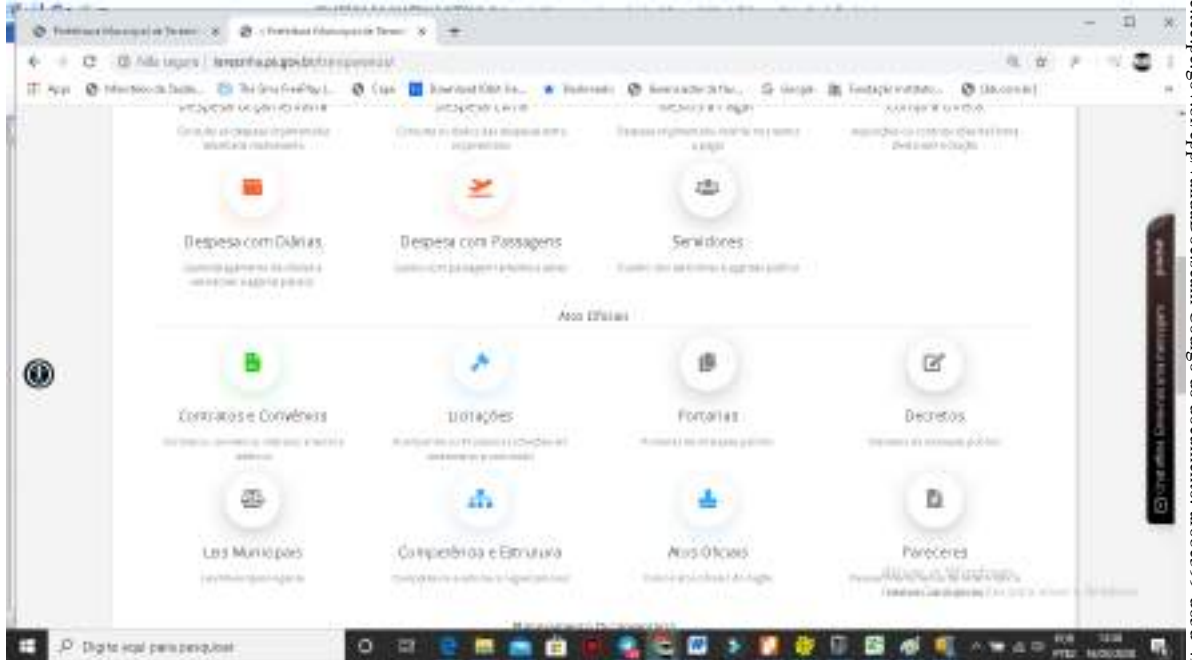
Prefeitura Municipal de Teresin ×
Prefeitura Municipal de Teresi ×
Não seguro | teresinha.ap.gov.br/transparencia/
Apps

Despesa com Diárias

Despesa com Passagens

Servidores

Atos Oficiais

Contratos e Convênios

Licitações

Portarias

Decretos

Leis Municipais

Competência e Estrutura

Atos Oficiais

Pareceres

Digite aqui para pesquisar